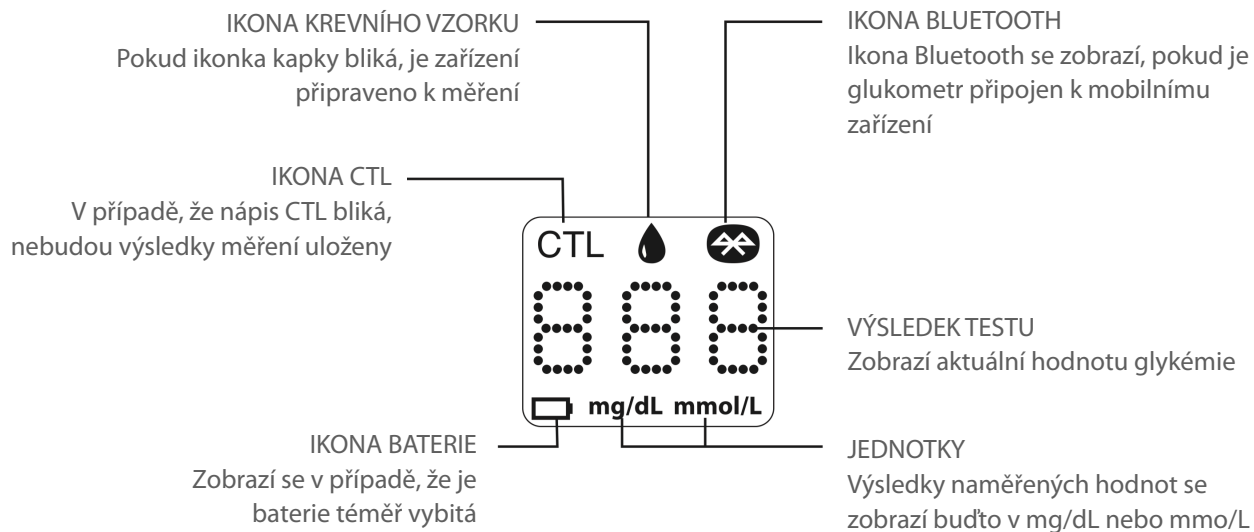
IKONA KREVNÍHO VZORKU
Pokud ikonka kapky bliká, je zařízení připraveno k měření

IKONA BLUETOOTH
Ikona Bluetooth se zobrazí, pokud je glukometr připojen k mobilnímu zařízení

IKONA CTL
V případě, že nápis CTL bliká, nebudou výsledky měření uloženy

CTL

888

VÝSLEDEK TESTU
Zobrazí aktuální hodnotu glykémie

mg/dL mmol/L

IKONA BATERIE
Zobrazí se v případě, že je baterie téměř vybitá

JEDNOTKY
Výsledky naměřených hodnot se zobrazí buďto v mg/dL nebo mmo/L